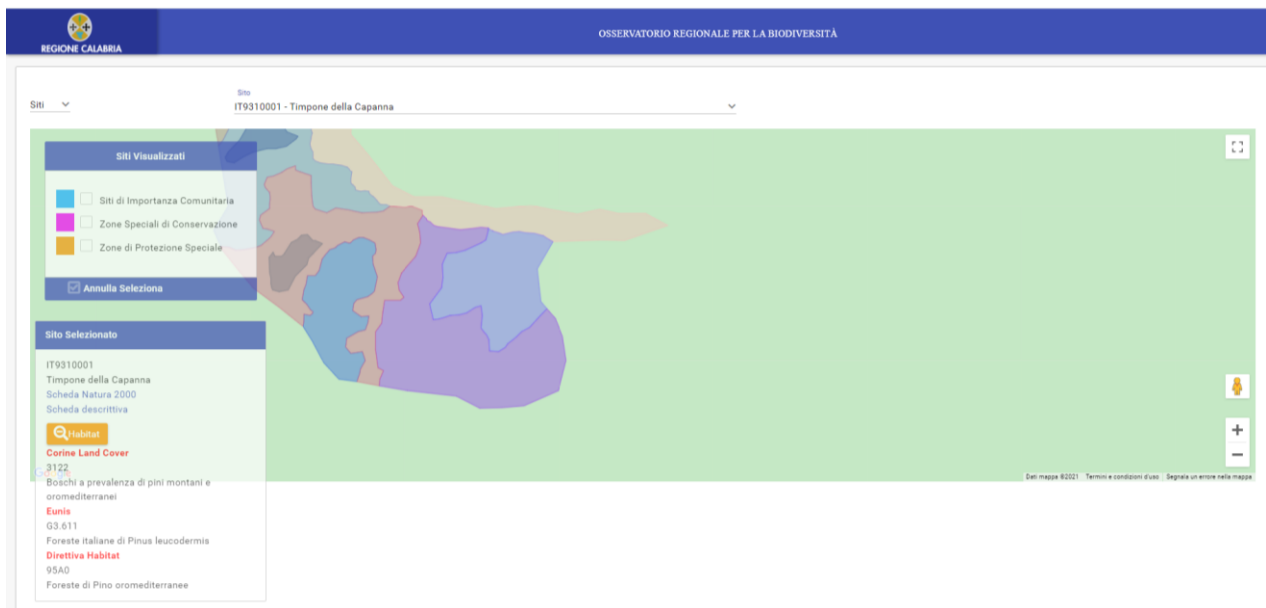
REGIONE CALABRIA

OSSERVATORIO REGIONALE PER LA BIODIVERSITÀ

Siti

Sito
IT9310001 - Timpone della Capanna

Siti Visualizzati

Siti di Importanza Comunitaria
Zone Speciali di Conservazione
Zone di Protezione Speciale

Annulla Seleziona

Sito Selezionato

IT9310001
Timpone della Capanna
Scheda Natura 2000
Scheda descrittiva

Habitat

Corine Land Cover
3122
Boschi a prevalenza di pini montani e oromediterranei
Eunis
G3.611
Foreste italiane di Pinus leucodermis
Direttiva Habitat
95A0
Foreste di Pino oromediterranee

Dati mappa ©2021 Termini e condizioni d'uso Segnala un errore nella mappa